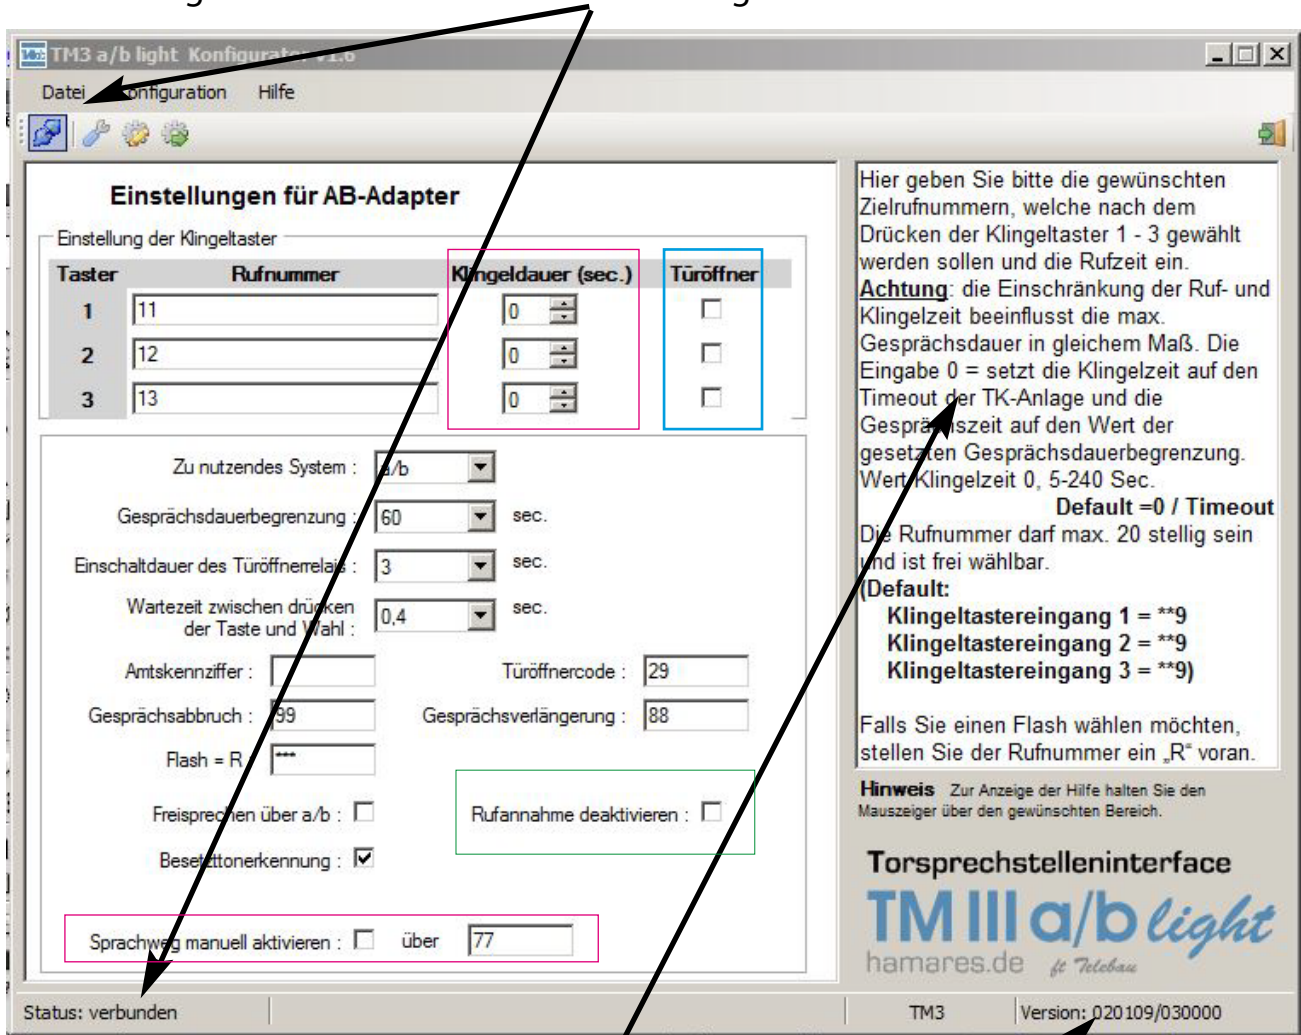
TM3 a/b light Konfigurator v1.6

Datei Konfiguration Hilfe

Einstellungen für AB-Adapter

Einstellung der Klingeltaster

| Taster | Rufnummer | Klingeldauer (sec.) | Türöffner |
|---|---|---|---|
| 1 | 11 | 0 | ☐ |
| 2 | 12 | 0 | ☐ |
| 3 | 13 | 0 | ☐ |

Zu nutzendes System : a/b

Gesprächsdauerbegrenzung : 60 sec.

Einschaltdauer des Türöffnerrelais : 3 sec.

Wartezeit zwischen drücken der Taste und Wahl : 0,4 sec.

Amtskennziffer :

Türöffnercode : 29

Gesprächsabbruch : 99

Gesprächsverlängerung : 88

Flash = R : ***

Freisprechen über a/b : ☐

Rufannahme deaktivieren : ☐

Besetzttonerkennung : ☑

Sprachweg manuell aktivieren : ☐ über 77

Hier geben Sie bitte die gewünschten Zielrufnummern, welche nach dem Drücken der Klingeltaster 1 - 3 gewählt werden sollen und die Rufzeit ein.
Achtung: die Einschränkung der Ruf- und Klingelzeit beeinflusst die max. Gesprächsdauer in gleichem Maß. Die Eingabe 0 = setzt die Klingelzeit auf den Timeout der TK-Anlage und die Gesprächszeit auf den Wert der gesetzten Gesprächsdauerbegrenzung. Wert Klingelzeit 0, 5-240 Sec.
Default =0 / Timeout
Die Rufnummer darf max. 20 stellig sein und ist frei wählbar.
(Default:
Klingeltastereingang 1 = **9
Klingeltastereingang 2 = **9
Klingeltastereingang 3 = **9)

Falls Sie einen Flash wählen möchten, stellen Sie der Rufnummer ein „R" voran.

Hinweis Zur Anzeige der Hilfe halten Sie den Mauszeiger über den gewünschten Bereich.

Torsprechstelleninterface
TM III a/b light
hamares.de ft Telebau

Status: verbunden | TM3 | Version: 020109/030000